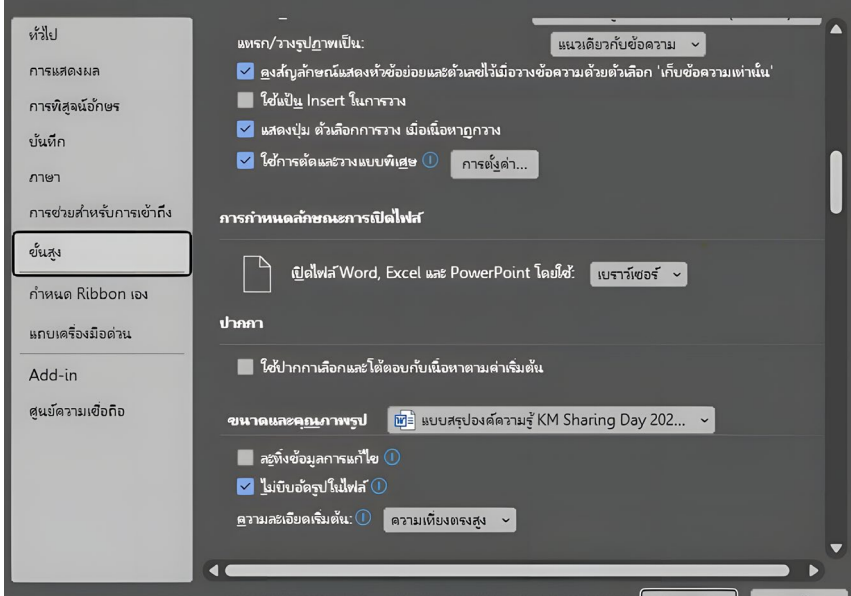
ทั่วไป
การแสดงผล
การพิสูจน์อักษร
บันทึก
ภาษา
การช่วยสำหรับการเข้าถึง
ขั้นสูง
กำหนด Ribbon เอง
แถบเครื่องมือด่วน
Add-in
ศูนย์ความเชื่อถือ

แทรก/วางรูปภาพเป็น: แนวเดียวกับข้อความ

คงสัญลักษณ์แสดงหัวข้อย่อยและตัวเลขไว้เมื่อวางข้อความด้วยตัวเลือก 'เก็บข้อความเท่านั้น'

ใช้แป้น Insert ในการวาง

แสดงปุ่ม ตัวเลือกการวาง เมื่อเนื้อหาถูกวาง

ใช้การตัดและวางแบบพิเศษ การตั้งค่า...

การกำหนดลักษณะการเปิดไฟล์

เปิดไฟล์ Word, Excel และ PowerPoint โดยใช้: เบราว์เซอร์

ปากกา

ใช้ปากกาเลือกและโต้ตอบกับเนื้อหาตามค่าเริ่มต้น

ขนาดและคุณภาพรูป แบบสรุปองค์ความรู้ KM Sharing Day 202...

ละทิ้งข้อมูลการแก้ไข

ไม่บีบอัดรูปในไฟล์

ความละเอียดเริ่มต้น: ความเที่ยงตรงสูง